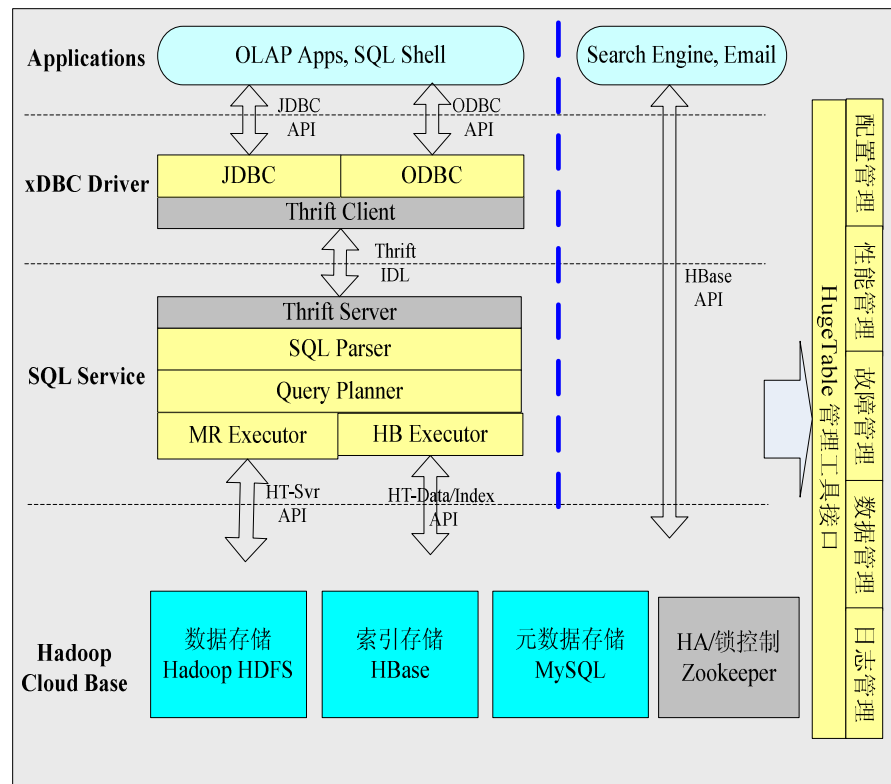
Applications

OLAP Apps, SQL Shell

Search Engine, Email

JDBC API

ODBC API

xDBC Driver

JDBC

ODBC

Thrift Client

Thrift IDL

HBase API

Thrift Server

SQL Parser

SQL Service

Query Planner

MR Executor

HB Executor

HT-Svr API

HT-Data/Index API

Hadoop Cloud Base

数据存储 Hadoop HDFS

索引存储 HBase

元数据存储 MySQL

HA/锁控制 Zookeeper

HugeTable管理工具接口

配置管理

性能管理

故障管理

数据管理

日志管理